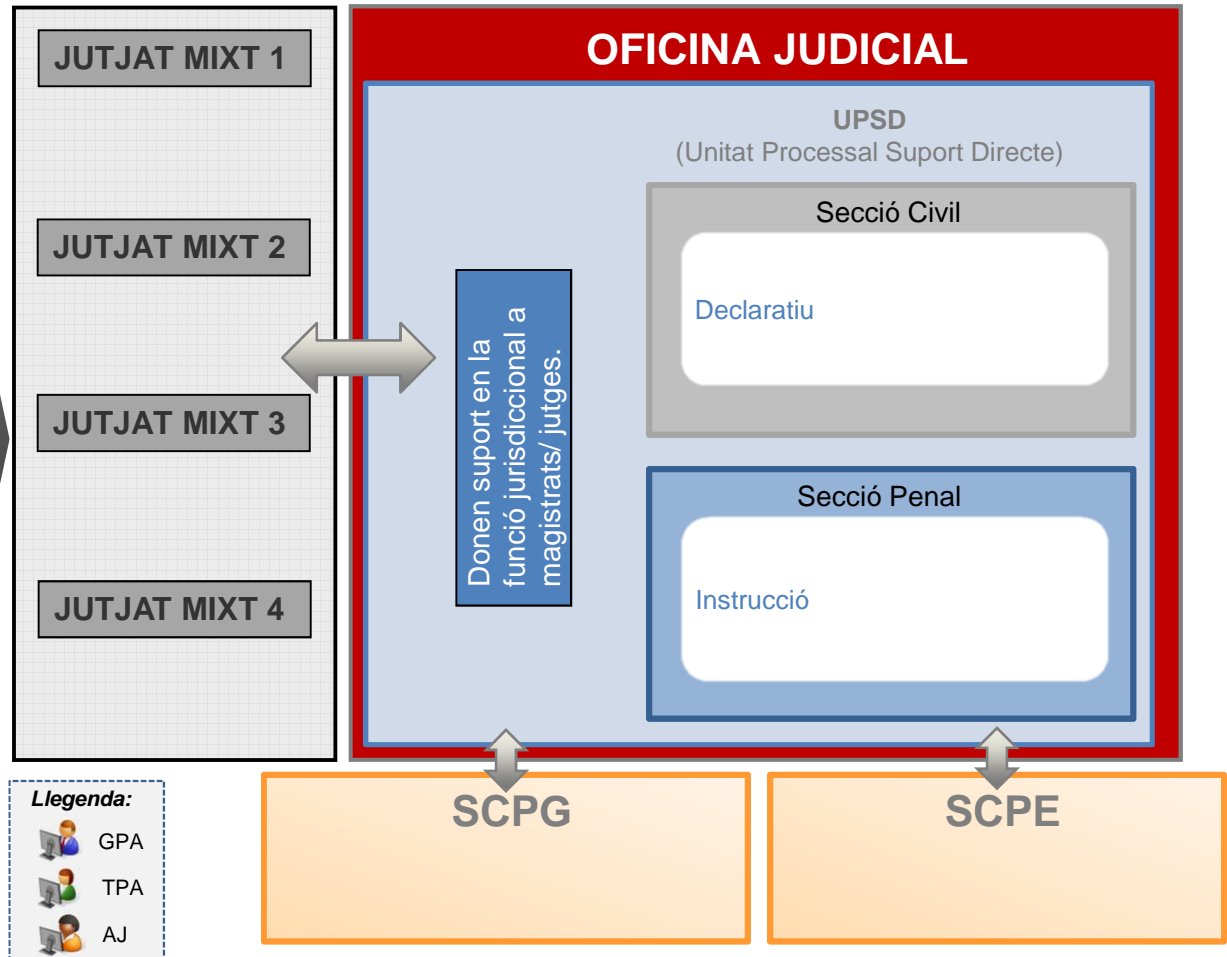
JUTJAT MIXT 1

JUTJAT MIXT 2

JUTJAT MIXT 3

JUTJAT MIXT 4

OFICINA JUDICIAL

UPSD
(Unitat Processal Suport Directe)

Donen suport en la funció jurisdiccional a magistrats/ jutges.

Secció Civil

Declaratiu

Secció Penal

Instrucció

SCPG

SCPE

Llegenda:
GPA
TPA
AJ